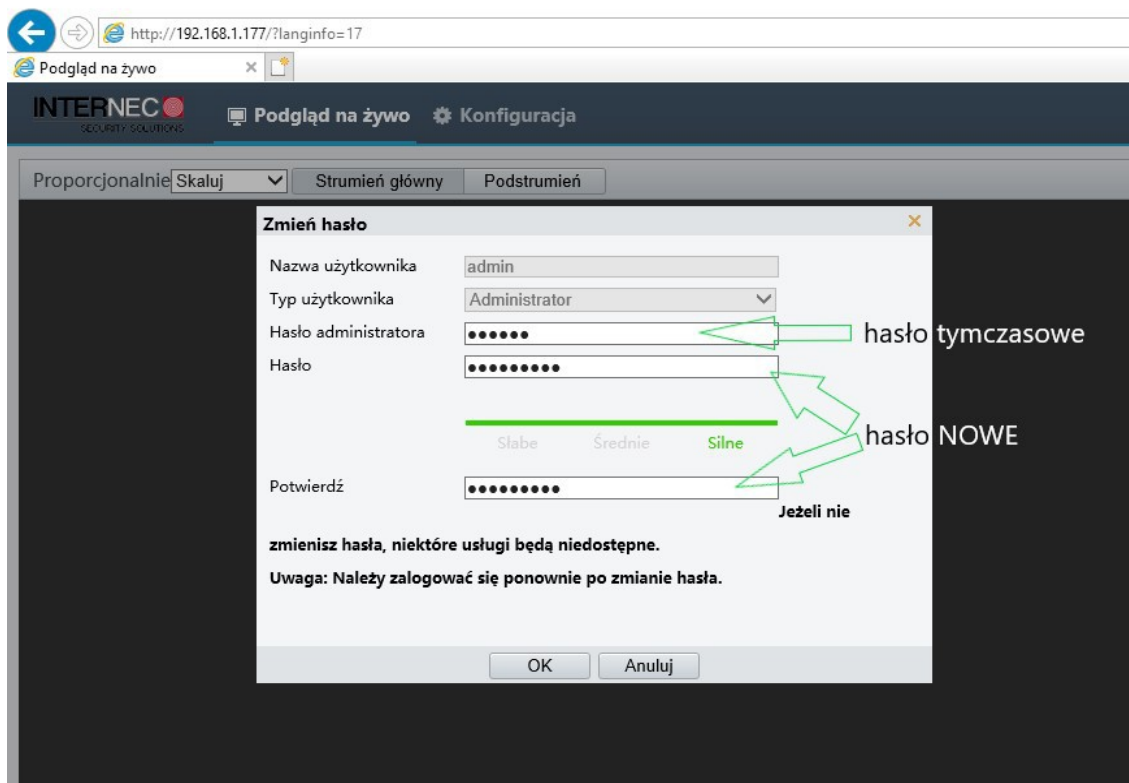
http://192.168.1.177/?langinfo=17

Podgląd na żywo

INTERNEC SECURITY SOLUTIONS

Podgląd na żywo Konfiguracja

Proporcjonalnie Skaluj Strumień główny Podstrumień

Zmień hasło

Nazwa użytkownika admin

Typ użytkownika Administrator

Hasło administratora ●●●●●●

Hasło ●●●●●●●●●

Słabe Średnie Silne

Potwierdź ●●●●●●●●●

hasło tymczasowe

hasło NOWE

Jeżeli nie zmienisz hasła, niektóre usługi będą niedostępne.

Uwaga: Należy zalogować się ponownie po zmianie hasła.

OK Anuluj